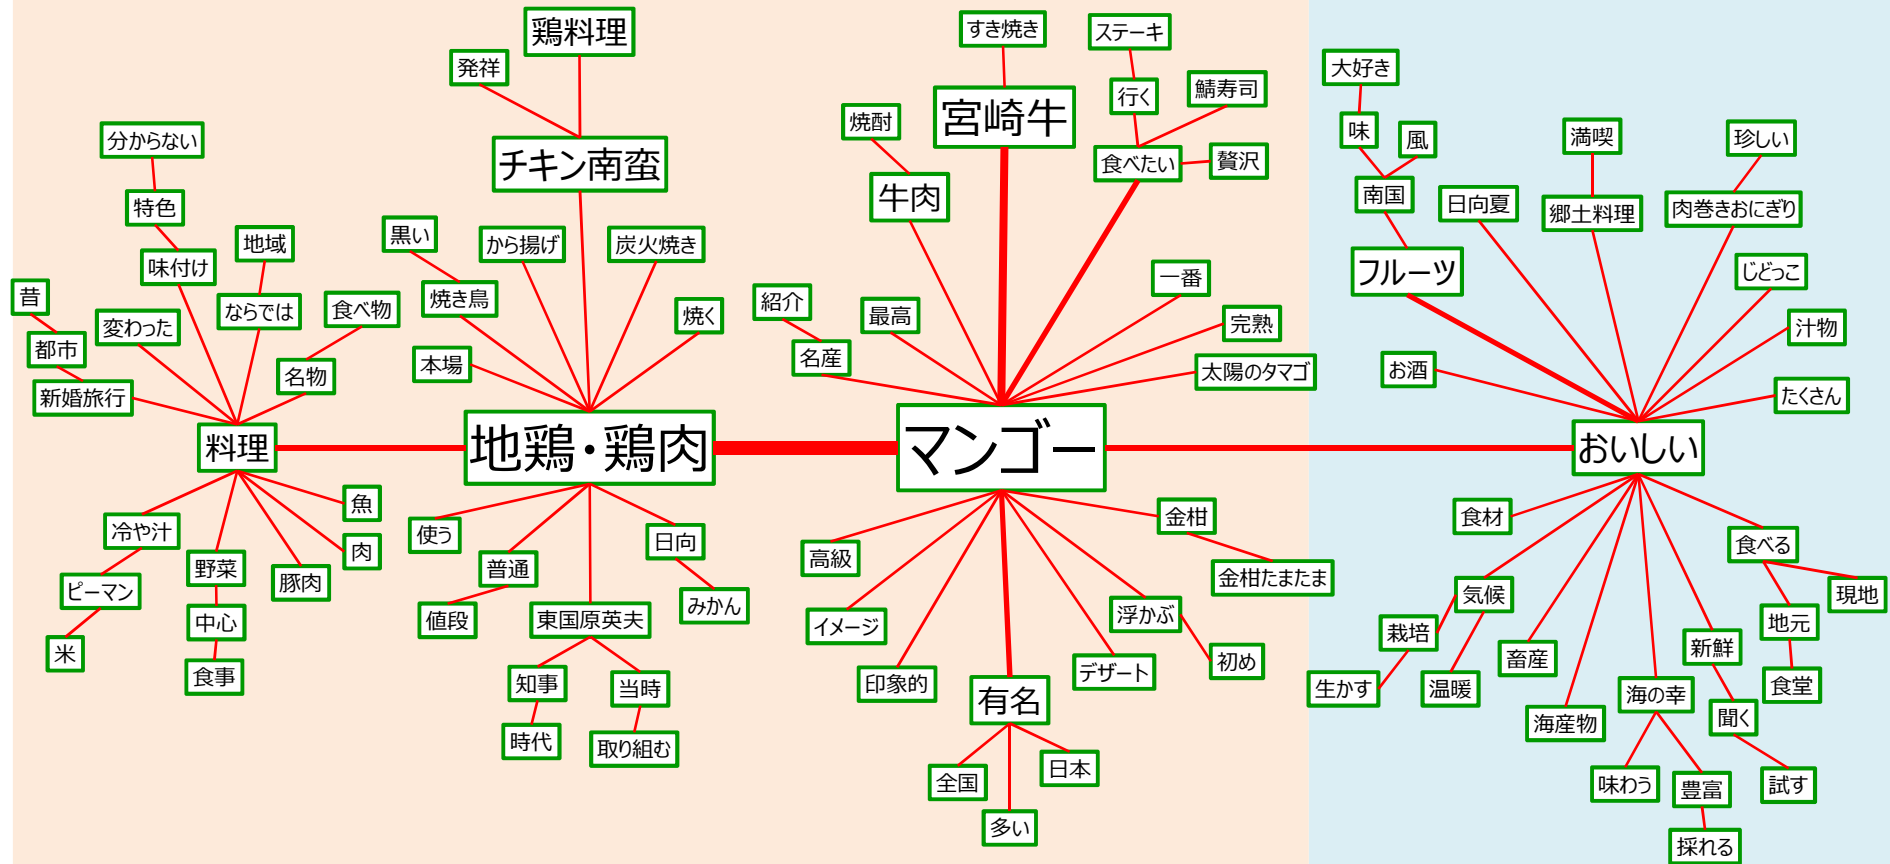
鶏料理
発祥
チキン南蛮
分からない
特色
地域
味付け
ならでは
食べ物
黒い
から揚げ
炭火焼き
焼き鳥
焼く
昔
変わった
都市
名物
本場
新婚旅行
料理
地鶏・鶏肉
魚
肉
冷や汁
使う
日向
野菜
豚肉
普通
ピーマン
中心
値段
東国原英夫
みかん
米
食事
知事
当時
時代
取り組む
すき焼き
ステーキ
宮崎牛
行く
鯖寿司
焼酎
食べたい
贅沢
牛肉
一番
紹介
最高
完熟
名産
太陽のタマゴ
マンゴー
金柑
高級
金柑たまたま
イメージ
浮かぶ
初め
デザート
印象的
有名
全国
日本
多い
大好き
味
風
満喫
珍しい
南国
日向夏
郷土料理
肉巻きおにぎり
フルーツ
じどっこ
汁物
お酒
たくさん
おいしい
食材
食べる
現地
気候
地元
栽培
畜産
新鮮
生かす
温暖
食堂
海の幸
聞く
海産物
味わう
豊富
試す
採れる